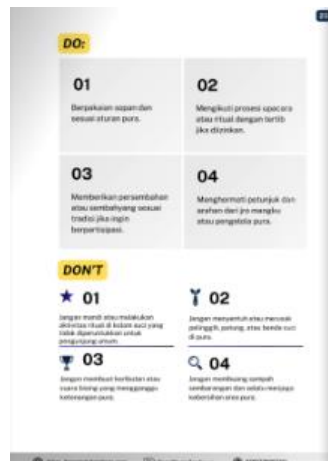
DO:

01

Berpakaian sopan dan sesuai aturan pura.

02

Mengikuti prosesi upacara atau ritual dengan tertib jika diizinkan.

03

Memberikan persembahan atau sembahyang sesuai tradisi jika ingin berpartisipasi.

04

Menghormati petunjuk dan arahan dari jro mangku atau pengelola pura.

DON'T

01

Jangan mandi atau melakukan aktivitas ritual di kolam suci yang tidak diperuntukkan untuk pengunjung umum.

02

Jangan menyentuh atau merusak pelinggih, patung, atau benda suci di pura.

03

Jangan membuat keributan atau suara bising yang mengganggu ketenangan pura.

04

Jangan membuang sampah sembarangan dan selalu menjaga kebersihan area pura.

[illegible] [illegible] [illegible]